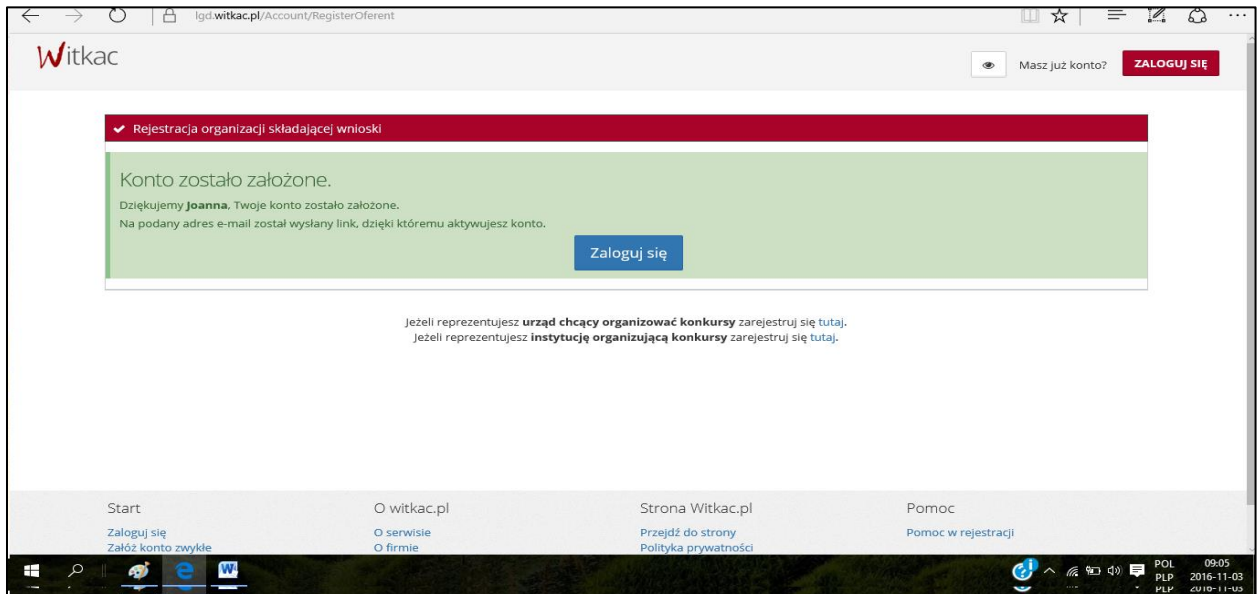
lgd.witkac.pl/Account/RegisterOferent

Witkac

Masz już konto? ZALOGUJ SIĘ

Rejestracja organizacji składającej wnioski

Konto zostało założone.

Dziękujemy **Joanna**, Twoje konto zostało założone.

Na podany adres e-mail został wysłany link, dzięki któremu aktywujesz konto.

Zaloguj się

Jeżeli reprezentujesz **urząd chcący organizować konkursy** zarejestruj się tutaj.
Jeżeli reprezentujesz **instytucję organizującą konkursy** zarejestruj się tutaj.

Start
Zaloguj się
Załóż konto zwykłe

O witkac.pl
O serwisie
O firmie

Strona Witkac.pl
Przejdź do strony
Polityka prywatności

Pomoc
Pomoc w rejestracji

POL
PLP
09:05
2016-11-03